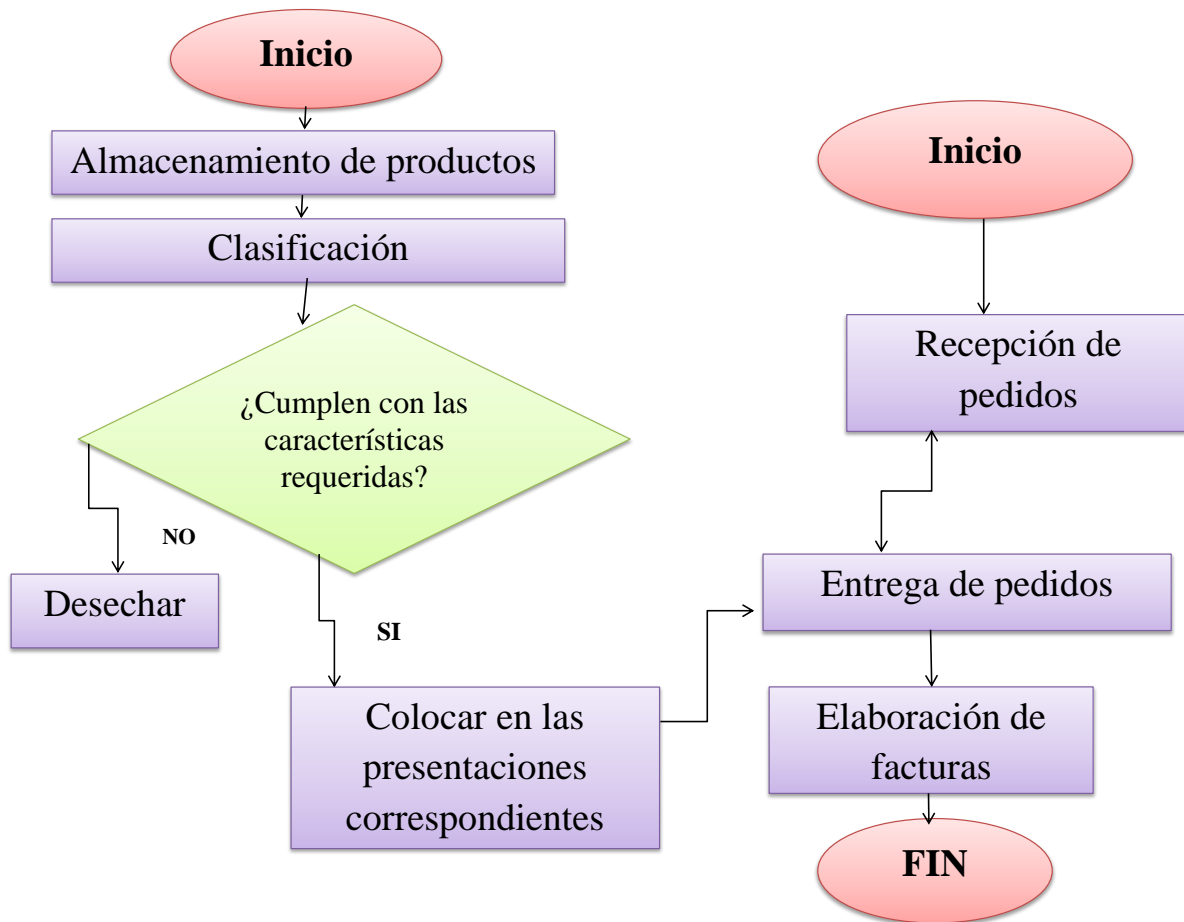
Inicio

Almacenamiento de productos

Clasificación

¿Cumplen con las características requeridas?

NO

Desechar

SI

Colocar en las presentaciones correspondientes

Inicio

Recepción de pedidos

Entrega de pedidos

Elaboración de facturas

FIN